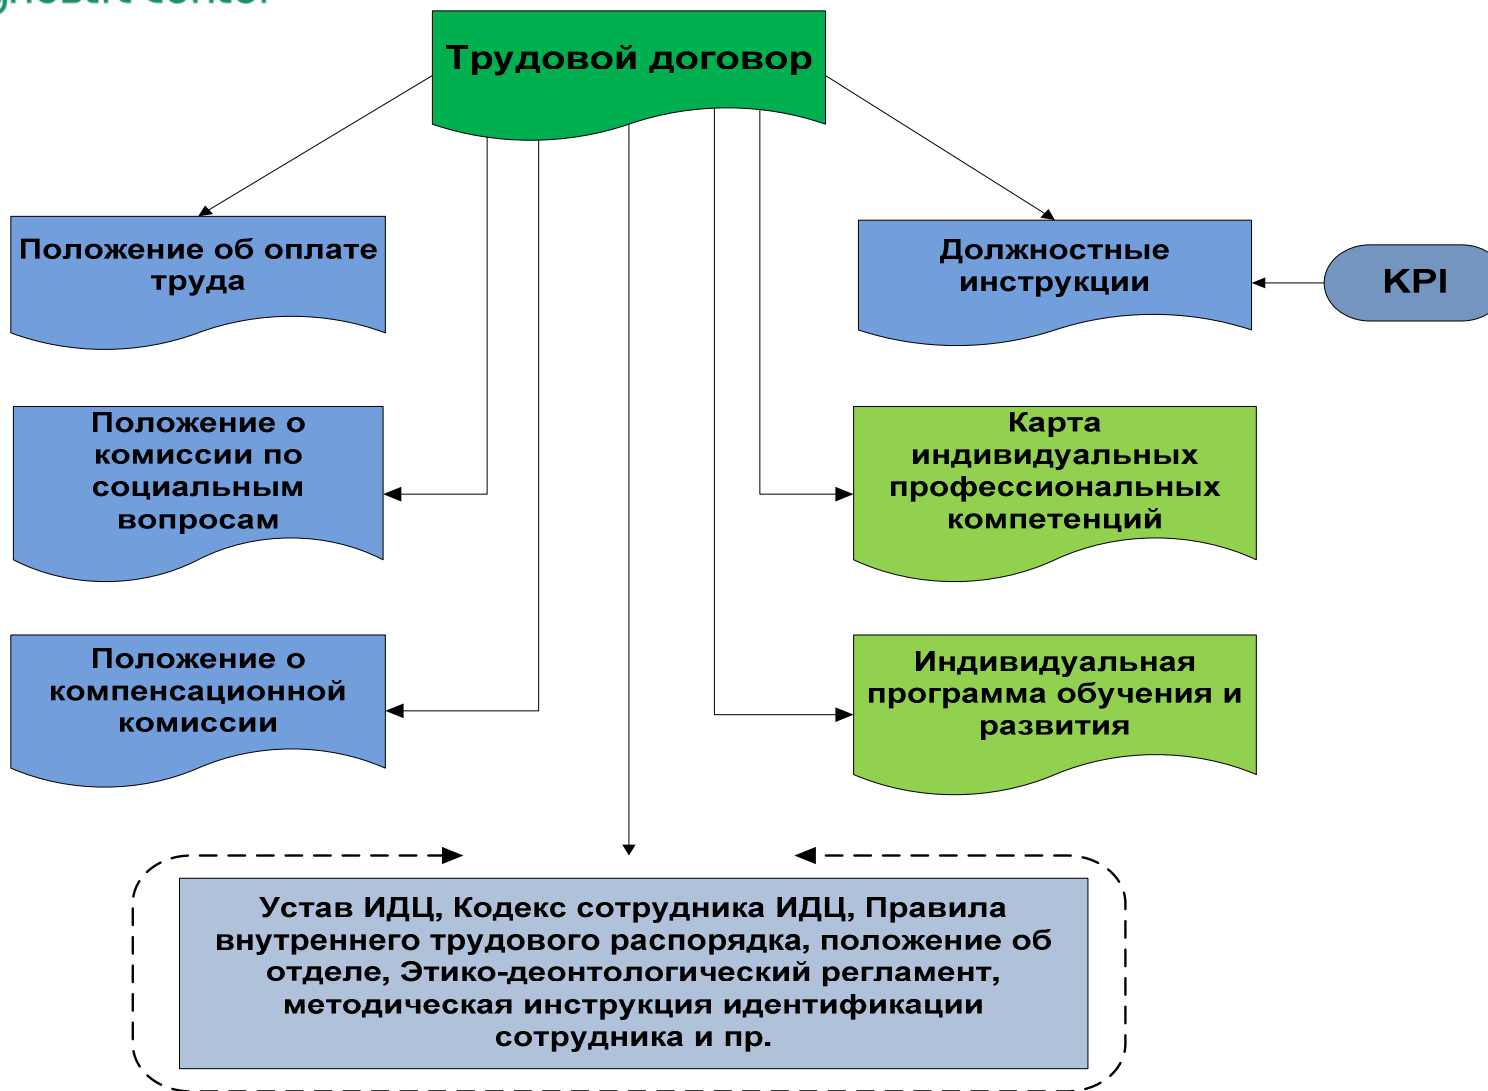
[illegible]

Трудовой договор

Положение об оплате труда

Должностные инструкции

KPI

Положение о комиссии по социальным вопросам

Карта индивидуальных профессиональных компетенций

Положение о компенсационной комиссии

Индивидуальная программа обучения и развития

Устав ИДЦ, Кодекс сотрудника ИДЦ, Правила внутреннего трудового распорядка, положение об отделе, Этико-деонтологический регламент, методическая инструкция идентификации сотрудника и пр.